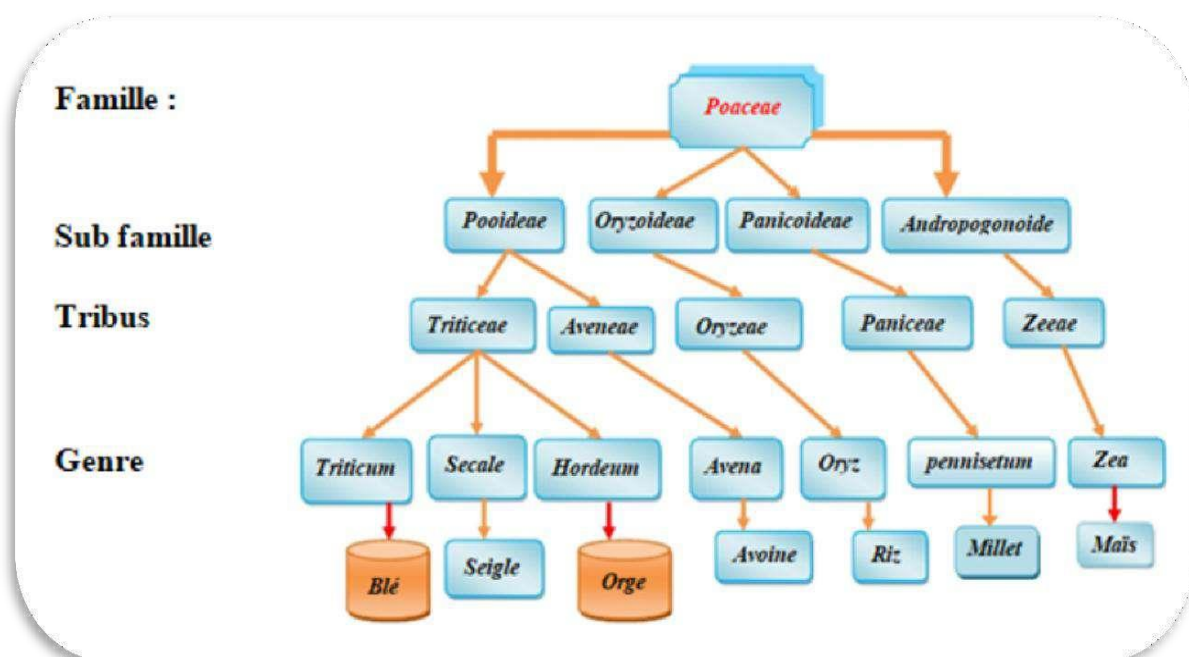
Famille :

Poaceae

Sub famille

Pooideae

Oryzoideae

Panicoideae

Andropogonoide

Tribus

Triticeae

Aveneae

Oryzeae

Paniceae

Zeeae

Genre

Triticum

Secale

Hordeum

Avena

Oryz

pennisetum

Zea

Blé

Seigle

Orge

Avoine

Riz

Millet

Maïs